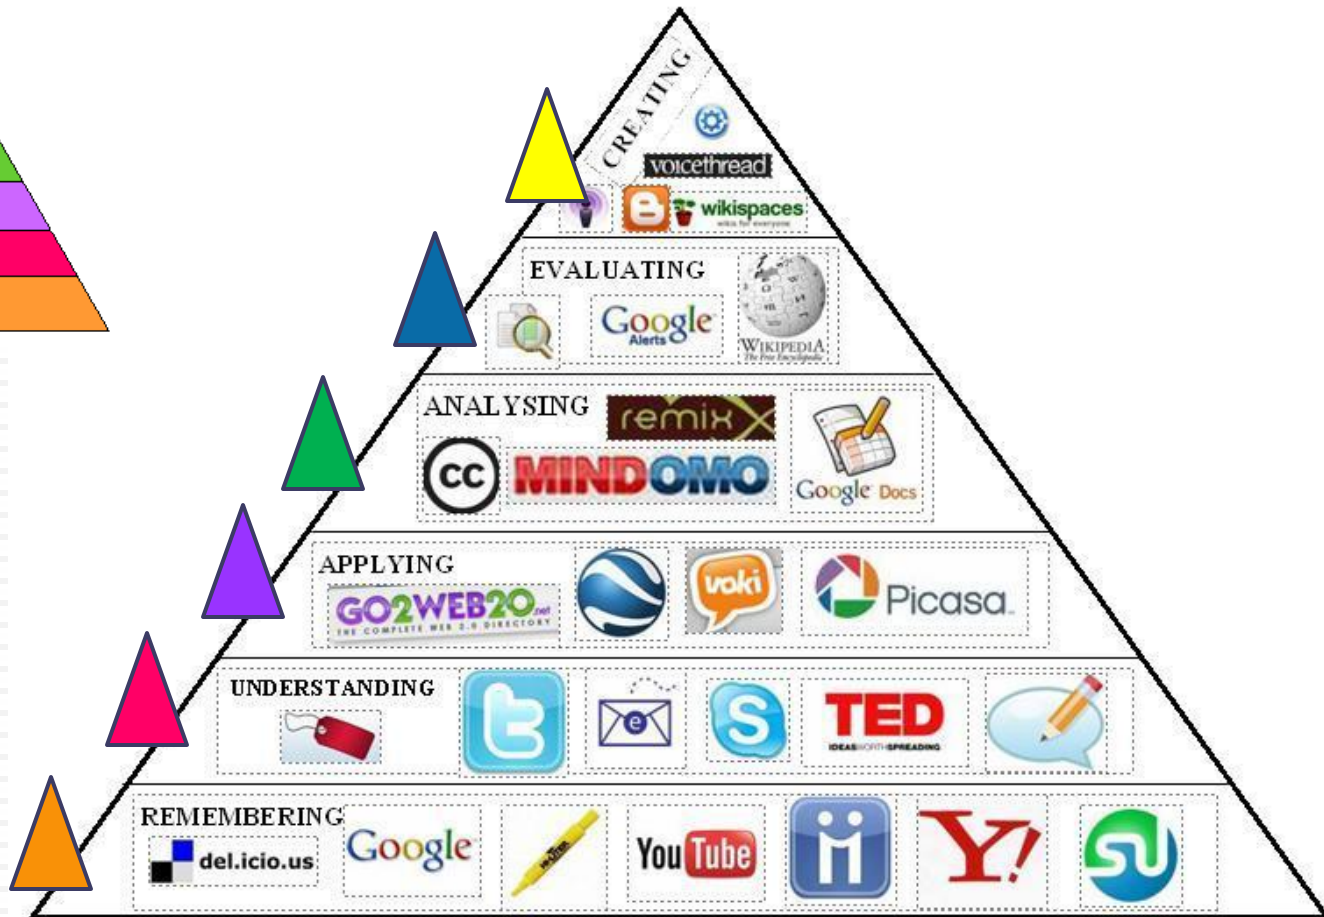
CREATING
voicethread
wikispaces
wikis for everyone
EVALUATING
Google Alerts
WIKIPEDIA
The Free Encyclopedia
ANALYSING
remix
MINDOMO
Google Docs
APPLYING
GO2WEB20.net
THE COMPLETE WEB 2.0 DIRECTORY
voki
Picasa
UNDERSTANDING
e
TED
IDEAS WORTH SPREADING
REMEMBERING
del.icio.us
Google
HI-LITER
YouTube
Y!
SU